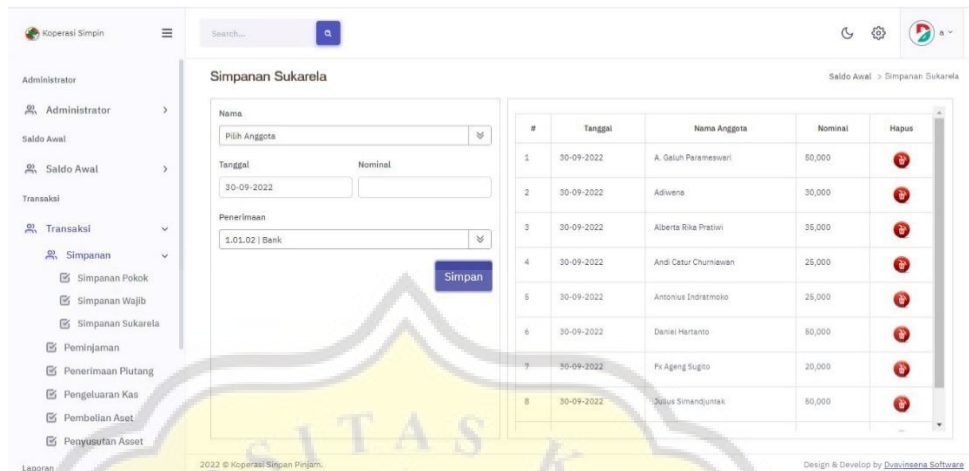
Koperasi Simpin

Search...

a

Administrator

Administrator

Saldo Awal

Saldo Awal

Transaksi

Transaksi

Simpanan

Simpanan Pokok

Simpanan Wajib

Simpanan Sukarela

Peminjaman

Penerimaan Piutang

Pengeluaran Kas

Pembelian Aset

Penyusutan Asset

Laporan

Simpanan Sukarela

Saldo Awal > Simpanan Sukarela

Nama

Pilih Anggota

Tanggal

Nominal

30-09-2022

Penerimaan

1.01.02 | Bank

Simpan

| # | Tanggal | Nama Anggota | Nominal | Hapus |
|---|---|---|---|---|
| 1 | 30-09-2022 | A. Galuh Parameswari | 50,000 | |
| 2 | 30-09-2022 | Adiwena | 30,000 | |
| 3 | 30-09-2022 | Alberta Rika Pratiwi | 35,000 | |
| 4 | 30-09-2022 | Andi Catur Churniawan | 25,000 | |
| 5 | 30-09-2022 | Antonius Indratmoko | 25,000 | |
| 6 | 30-09-2022 | Daniel Hartanto | 50,000 | |
| 7 | 30-09-2022 | Fx Ageng Sugito | 20,000 | |
| 8 | 30-09-2022 | Justus Simandjuntak | 50,000 | |

2022 © Koperasi Simpan Pinjam.

Design & Develop by Duavinsena Software